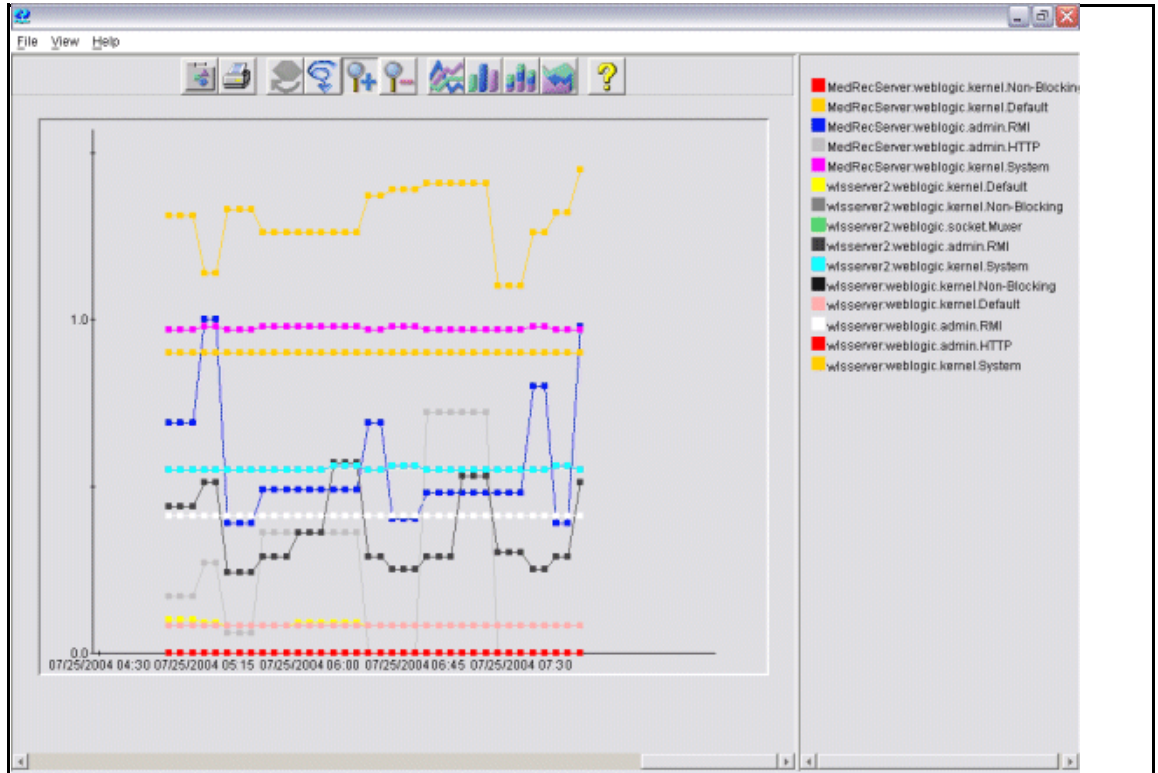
File View Help

1.0

0.0

07/25/2004 04:30 07/25/2004 05:15 07/25/2004 06:00 07/25/2004 06:45 07/25/2004 07:30

MedRecServer:weblogic.kernel.Non-Blocking
MedRecServer:weblogic.kernel.Default
MedRecServer:weblogic.admin.RMI
MedRecServer:weblogic.admin.HTTP
MedRecServer:weblogic.kernel.System
wlsserver2:weblogic.kernel.Default
wlsserver2:weblogic.kernel.Non-Blocking
wlsserver2:weblogic.socket.Muxer
wlsserver2:weblogic.admin.RMI
wlsserver2:weblogic.kernel.System
wlsserver:weblogic.kernel.Non-Blocking
wlsserver:weblogic.kernel.Default
wlsserver:weblogic.admin.RMI
wlsserver:weblogic.admin.HTTP
wlsserver:weblogic.kernel.System